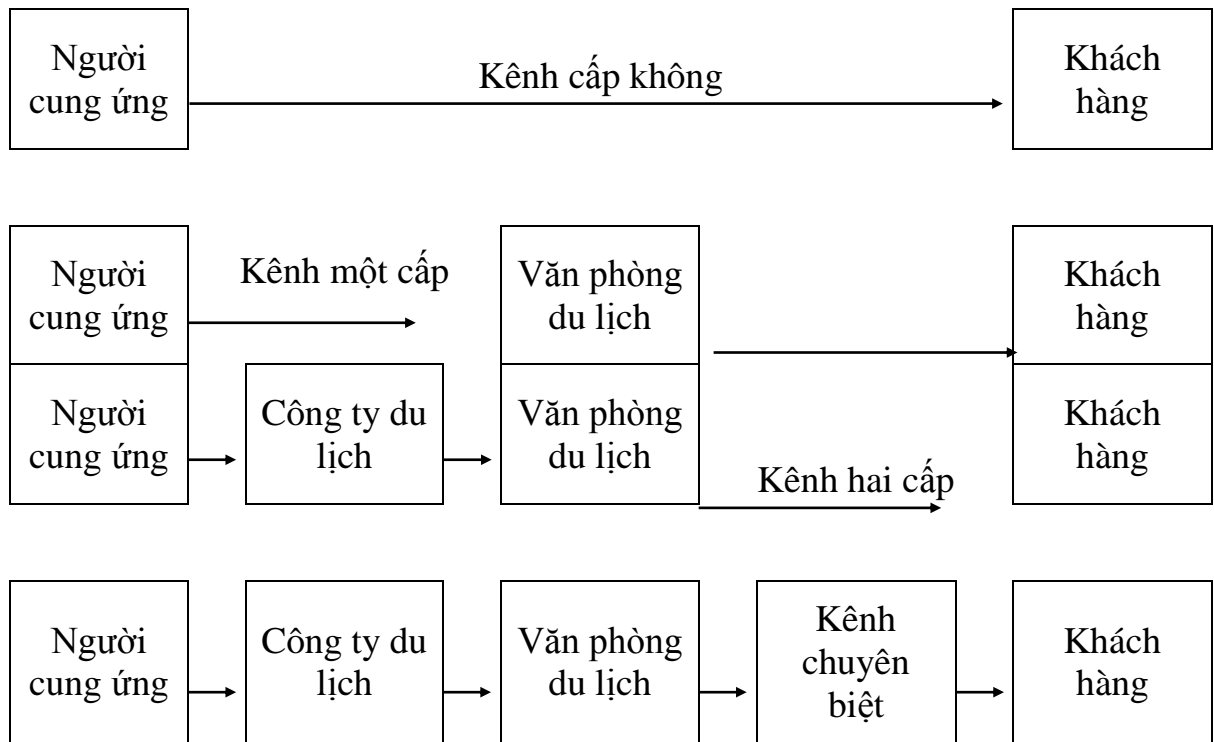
Người cung ứng

Kênh cấp không

Khách hàng

Người cung ứng

Kênh một cấp

Văn phòng du lịch

Khách hàng

Người cung ứng

Công ty du lịch

Văn phòng du lịch

Kênh hai cấp

Khách hàng

Người cung ứng

Công ty du lịch

Văn phòng du lịch

Kênh chuyên biệt

Khách hàng